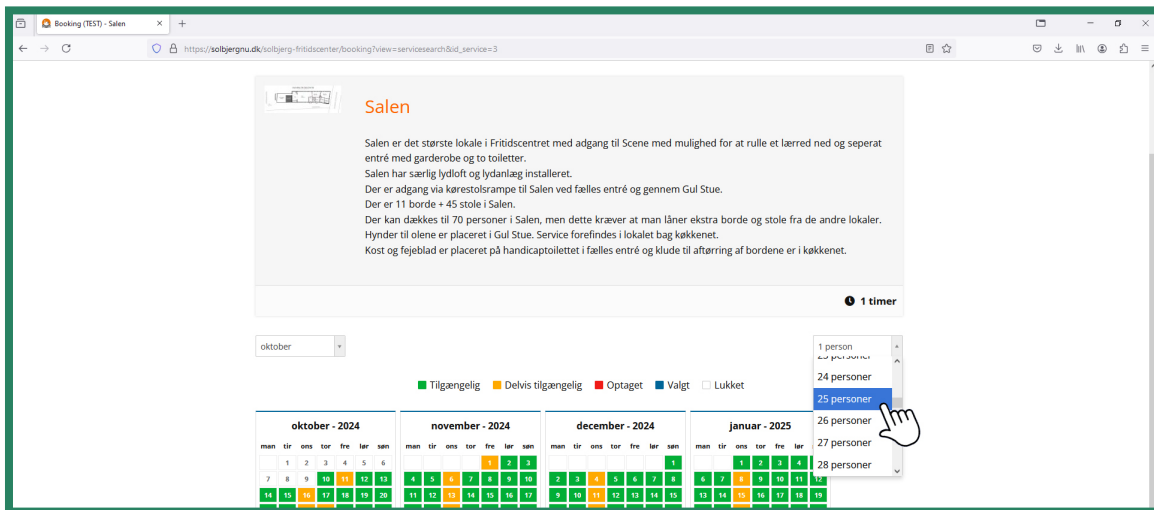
Booking (TEST) - Salen

https://solbjergnu.dk/solbjerg-fritidscenter/booking?view=servicesearch&id_service=3

Salen

Salen er det største lokale i Fritidscentret med adgang til Scene med mulighed for at rulle et lærred ned og seperat entré med garderobe og to toiletter.
Salen har særlig lydloft og lydanlæg installeret.
Der er adgang via kørestolsrampe til Salen ved fælles entré og gennem Gul Stue.
Der er 11 borde + 45 stole i Salen.
Der kan dækkes til 70 personer i Salen, men dette kræver at man låner ekstra borde og stole fra de andre lokaler.
Hynder til olene er placeret i Gul Stue. Service forefindes i lokalet bag køkkenet.
Kost og fejeblad er placeret på handicaptoilettet i fælles entré og klude til aftørring af bordene er i køkkenet.

1 timer

oktober

1 person
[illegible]
24 personer
25 personer
26 personer
27 personer
28 personer

Tilgængelig Delvis tilgængelig Optaget Valgt Lukket

oktober - 2024
man tir ons tor fre lør søn
1 2 3 4 5 6
7 8 9 10 11 12 13
14 15 16 17 18 19 20

november - 2024
man tir ons tor fre lør søn
1 2 3
4 5 6 7 8 9 10
11 12 13 14 15 16 17

december - 2024
man tir ons tor fre lør søn
1
2 3 4 5 6 7 8
9 10 11 12 13 14 15

januar - 2025
man tir ons tor fre lør søn
1 2 3 4 5
6 7 8 9 10 11 12
13 14 15 16 17 18 19